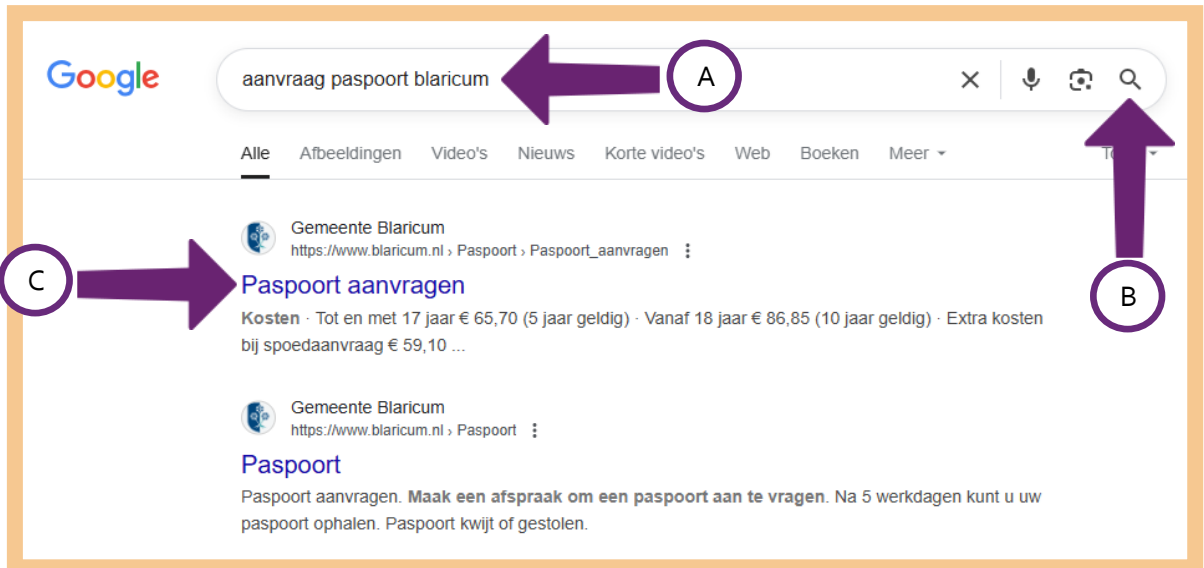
Google

aanvraag paspoort blaricum

A

Alle Afbeeldingen Video's Nieuws Korte video's Web Boeken Meer To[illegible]

Gemeente Blaricum
https://www.blaricum.nl › Paspoort › Paspoort_aanvragen

C

Paspoort aanvragen

B

**Kosten** · Tot en met 17 jaar € 65,70 (5 jaar geldig) · Vanaf 18 jaar € 86,85 (10 jaar geldig) · Extra kosten bij spoedaanvraag € 59,10 ...

Gemeente Blaricum
https://www.blaricum.nl › Paspoort

Paspoort

Paspoort aanvragen. **Maak een afspraak om een paspoort aan te vragen**. Na 5 werkdagen kunt u uw paspoort ophalen. Paspoort kwijt of gestolen.